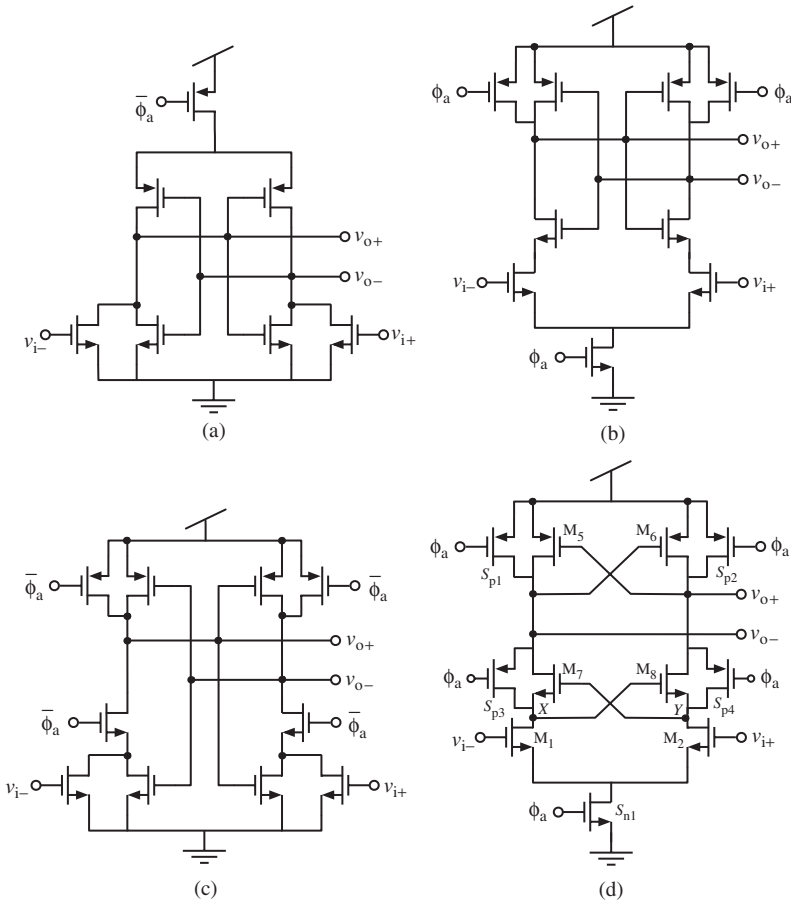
$\overline{\phi}_a$
$v_{o+}$
$v_{o-}$
$v_{i-}$
$v_{i+}$
(a)

$\phi_a$
$\phi_a$
$v_{o+}$
$v_{o-}$
$v_{i-}$
$v_{i+}$
$\phi_a$
(b)

$\overline{\phi}_a$
$\overline{\phi}_a$
$v_{o+}$
$v_{o-}$
$\overline{\phi}_a$
$\overline{\phi}_a$
$v_{i-}$
$v_{i+}$
(c)

$\phi_a$
$M_5$
$M_6$
$\phi_a$
$S_{p1}$
$S_{p2}$
$v_{o+}$
$v_{o-}$
$\phi_a$
$M_7$
$M_8$
$\phi_a$
$S_{p3}$
$X$
$Y$
$S_{p4}$
$v_{i-}$
$M_1$
$M_2$
$v_{i+}$
$\phi_a$
$S_{n1}$
(d)